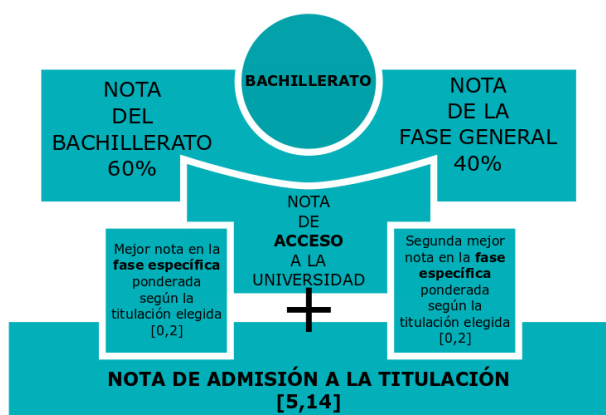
BACHILLERATO

NOTA DEL BACHILLERATO 60%

NOTA DE LA FASE GENERAL 40%

NOTA DE **ACCESO** A LA UNIVERSIDAD

Mejor nota en la **fase específica** ponderada según la titulación elegida [0,2]

+

Segunda mejor nota en la **fase específica** ponderada según la titulación elegida [0,2]

**NOTA DE ADMISIÓN A LA TITULACIÓN [5,14]**